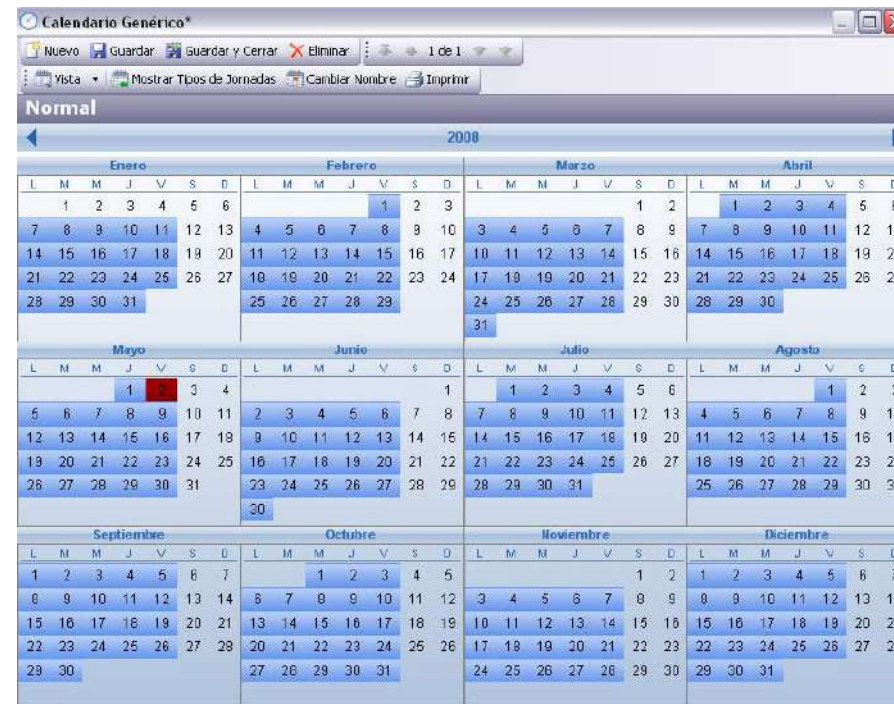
Calendario Genérico*

Nuevo Guardar Guardar y Cerrar Eliminar 1 de 1

Vista Mostrar Tipos de Jornadas Cambiar Nombre Imprimir

Normal

2008

Enero

| L | M | M | J | V | S | D |
|---|---|---|---|---|---|---|
| | 1 | 2 | 3 | 4 | 5 | 6 |
| 7 | 8 | 9 | 10 | 11 | 12 | 13 |
| 14 | 15 | 16 | 17 | 18 | 19 | 20 |
| 21 | 22 | 23 | 24 | 25 | 26 | 27 |
| 28 | 29 | 30 | 31 | | | |

Febrero

| L | M | M | J | V | S | D |
|---|---|---|---|---|---|---|
| | | | | 1 | 2 | 3 |
| 4 | 5 | 6 | 7 | 8 | 9 | 10 |
| 11 | 12 | 13 | 14 | 15 | 16 | 17 |
| 18 | 19 | 20 | 21 | 22 | 23 | 24 |
| 25 | 26 | 27 | 28 | 29 | | |

Marzo

| L | M | M | J | V | S | D |
|---|---|---|---|---|---|---|
| | | | | | 1 | 2 |
| 3 | 4 | 5 | 6 | 7 | 8 | 9 |
| 10 | 11 | 12 | 13 | 14 | 15 | 16 |
| 17 | 18 | 19 | 20 | 21 | 22 | 23 |
| 24 | 25 | 26 | 27 | 28 | 29 | 30 |
| 31 | | | | | | |

Abril

| L | M | M | J | V | S | D |
|---|---|---|---|---|---|---|
| | 1 | 2 | 3 | 4 | 5 | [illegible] |
| 7 | 8 | 9 | 10 | 11 | 12 | 1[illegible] |
| 14 | 15 | 16 | 17 | 18 | 19 | 2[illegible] |
| 21 | 22 | 23 | 24 | 25 | 26 | 2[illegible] |
| 28 | 29 | 30 | | | | |

Mayo

| L | M | M | J | V | S | D |
|---|---|---|---|---|---|---|
| | | | 1 | 2 | 3 | 4 |
| 5 | 6 | 7 | 8 | 9 | 10 | 11 |
| 12 | 13 | 14 | 15 | 16 | 17 | 18 |
| 19 | 20 | 21 | 22 | 23 | 24 | 25 |
| 26 | 27 | 28 | 29 | 30 | 31 | |

Junio

| L | M | M | J | V | S | D |
|---|---|---|---|---|---|---|
| | | | | | | 1 |
| 2 | 3 | 4 | 5 | 6 | 7 | 8 |
| 9 | 10 | 11 | 12 | 13 | 14 | 15 |
| 16 | 17 | 18 | 19 | 20 | 21 | 22 |
| 23 | 24 | 25 | 26 | 27 | 28 | 29 |
| 30 | | | | | | |

Julio

| L | M | M | J | V | S | D |
|---|---|---|---|---|---|---|
| | 1 | 2 | 3 | 4 | 5 | 6 |
| 7 | 8 | 9 | 10 | 11 | 12 | 13 |
| 14 | 15 | 16 | 17 | 18 | 19 | 20 |
| 21 | 22 | 23 | 24 | 25 | 26 | 27 |
| 28 | 29 | 30 | 31 | | | |

Agosto

| L | M | M | J | V | S | D |
|---|---|---|---|---|---|---|
| | | | | 1 | 2 | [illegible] |
| 4 | 5 | 6 | 7 | 8 | 9 | 1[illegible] |
| 11 | 12 | 13 | 14 | 15 | 16 | 1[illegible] |
| 18 | 19 | 20 | 21 | 22 | 23 | 2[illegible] |
| 25 | 26 | 27 | 28 | 29 | 30 | 3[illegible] |

Septiembre

| L | M | M | J | V | S | D |
|---|---|---|---|---|---|---|
| 1 | 2 | 3 | 4 | 5 | 6 | 7 |
| 8 | 9 | 10 | 11 | 12 | 13 | 14 |
| 15 | 16 | 17 | 18 | 19 | 20 | 21 |
| 22 | 23 | 24 | 25 | 26 | 27 | 28 |
| 29 | 30 | | | | | |

Octubre

| L | M | M | J | V | S | D |
|---|---|---|---|---|---|---|
| | | 1 | 2 | 3 | 4 | 5 |
| 6 | 7 | 8 | 9 | 10 | 11 | 12 |
| 13 | 14 | 15 | 16 | 17 | 18 | 19 |
| 20 | 21 | 22 | 23 | 24 | 25 | 26 |
| 27 | 28 | 29 | 30 | 31 | | |

Noviembre

| L | M | M | J | V | S | D |
|---|---|---|---|---|---|---|
| | | | | | 1 | 2 |
| 3 | 4 | 5 | 6 | 7 | 8 | 9 |
| 10 | 11 | 12 | 13 | 14 | 15 | 16 |
| 17 | 18 | 19 | 20 | 21 | 22 | 23 |
| 24 | 25 | 26 | 27 | 28 | 29 | 30 |

Diciembre

| L | M | M | J | V | S | D |
|---|---|---|---|---|---|---|
| 1 | 2 | 3 | 4 | 5 | 6 | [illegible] |
| 8 | 9 | 10 | 11 | 12 | 13 | 1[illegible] |
| 15 | 16 | 17 | 18 | 19 | 20 | 2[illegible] |
| 22 | 23 | 24 | 25 | 26 | 27 | 2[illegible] |
| 29 | 30 | 31 | | | | |